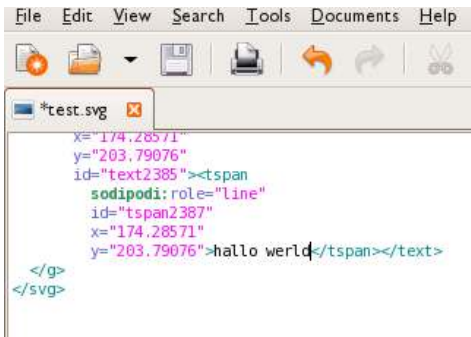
File Edit View Search Tools Documents Help

*test.svg

x="174.28571"
y="203.79076"
id="text2385"><tspan
sodipodi:role="line"
id="tspan2387"
x="174.28571"
y="203.79076">hallo werld</tspan></text>
</g>
</svg>